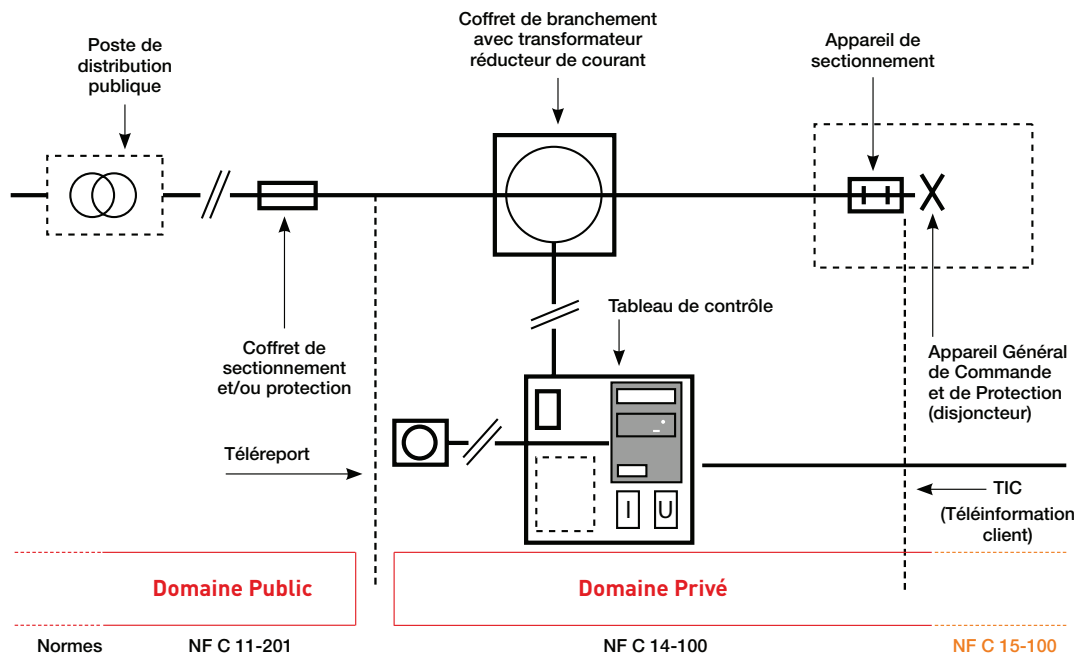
Poste de distribution publique

Coffret de branchement avec transformateur réducteur de courant

Appareil de sectionnement

Tableau de contrôle

Coffret de sectionnement et/ou protection

Appareil Général de Commande et de Protection (disjoncteur)

Téléreport

I

U

TIC (Téléinformation client)

Domaine Public

Domaine Privé

Normes

NF C 11-201

NF C 14-100

NF C 15-100